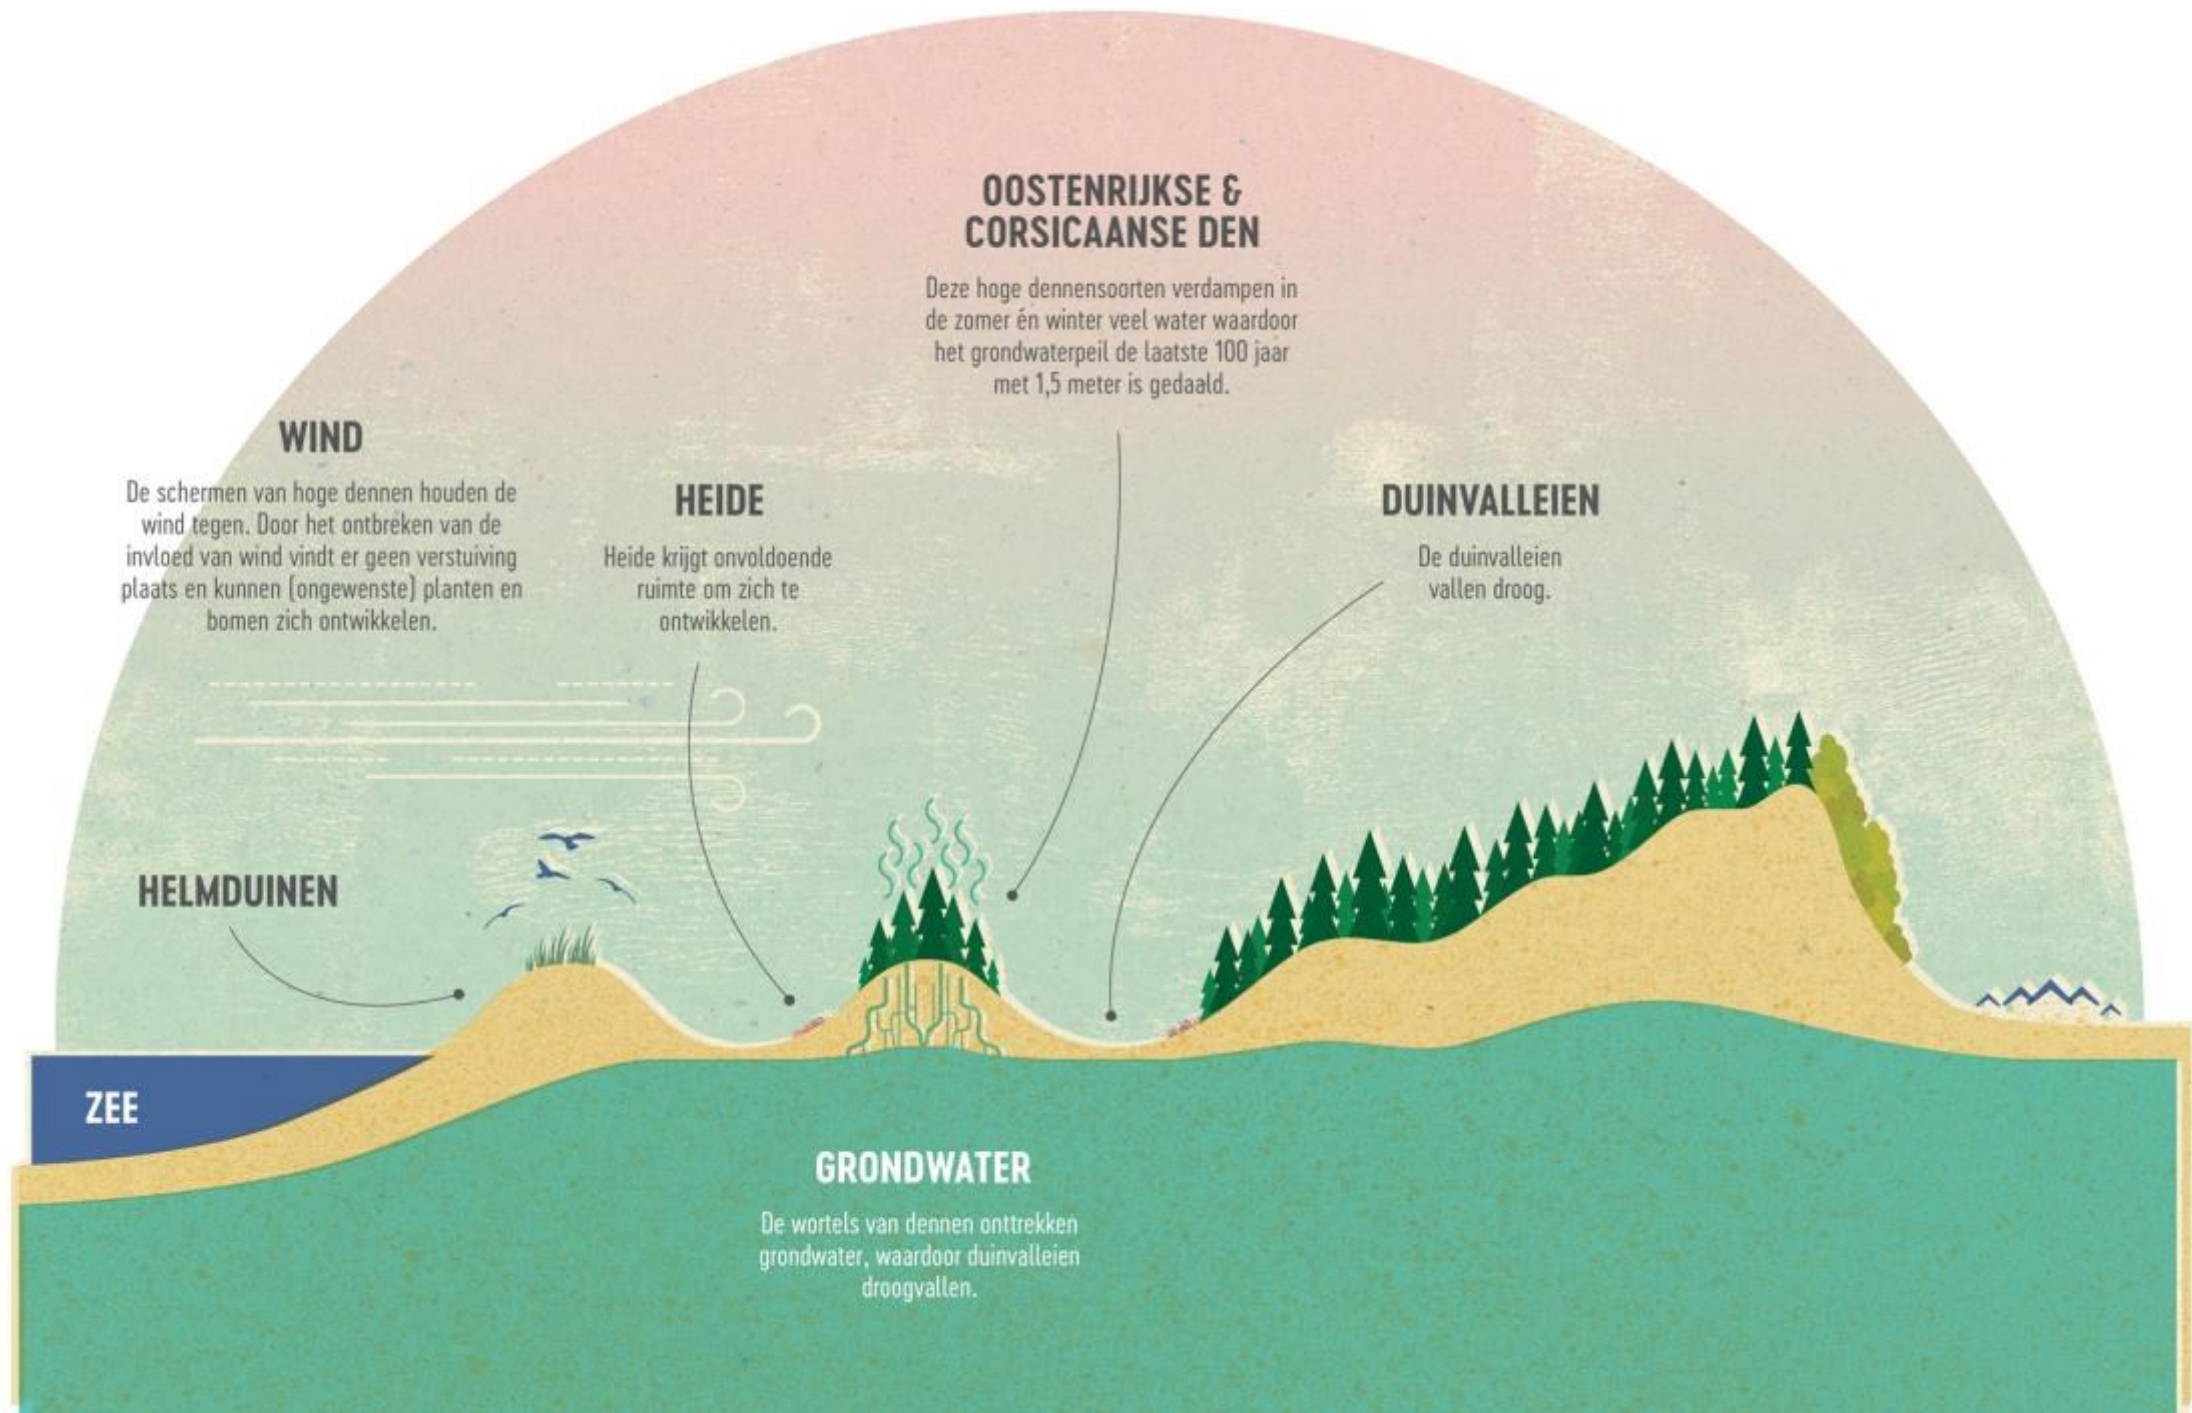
OOSTENRIJKSE & CORSICAANSE DEN

Deze hoge dennensoorten verdampen in de zomer én winter veel water waardoor het grondwaterpeil de laatste 100 jaar met 1,5 meter is gedaald.

WIND

De schermen van hoge dennen houden de wind tegen. Door het ontbreken van de invloed van wind vindt er geen verstuiving plaats en kunnen (ongewenste) planten en bomen zich ontwikkelen.

HEIDE

Heide krijgt onvoldoende ruimte om zich te ontwikkelen.

DUINVALLEIEN

De duinvalleien vallen droog.

HELMDUINEN

ZEE

GRONDWATER

De wortels van dennen onttrekken grondwater, waardoor duinvalleien droogvallen.